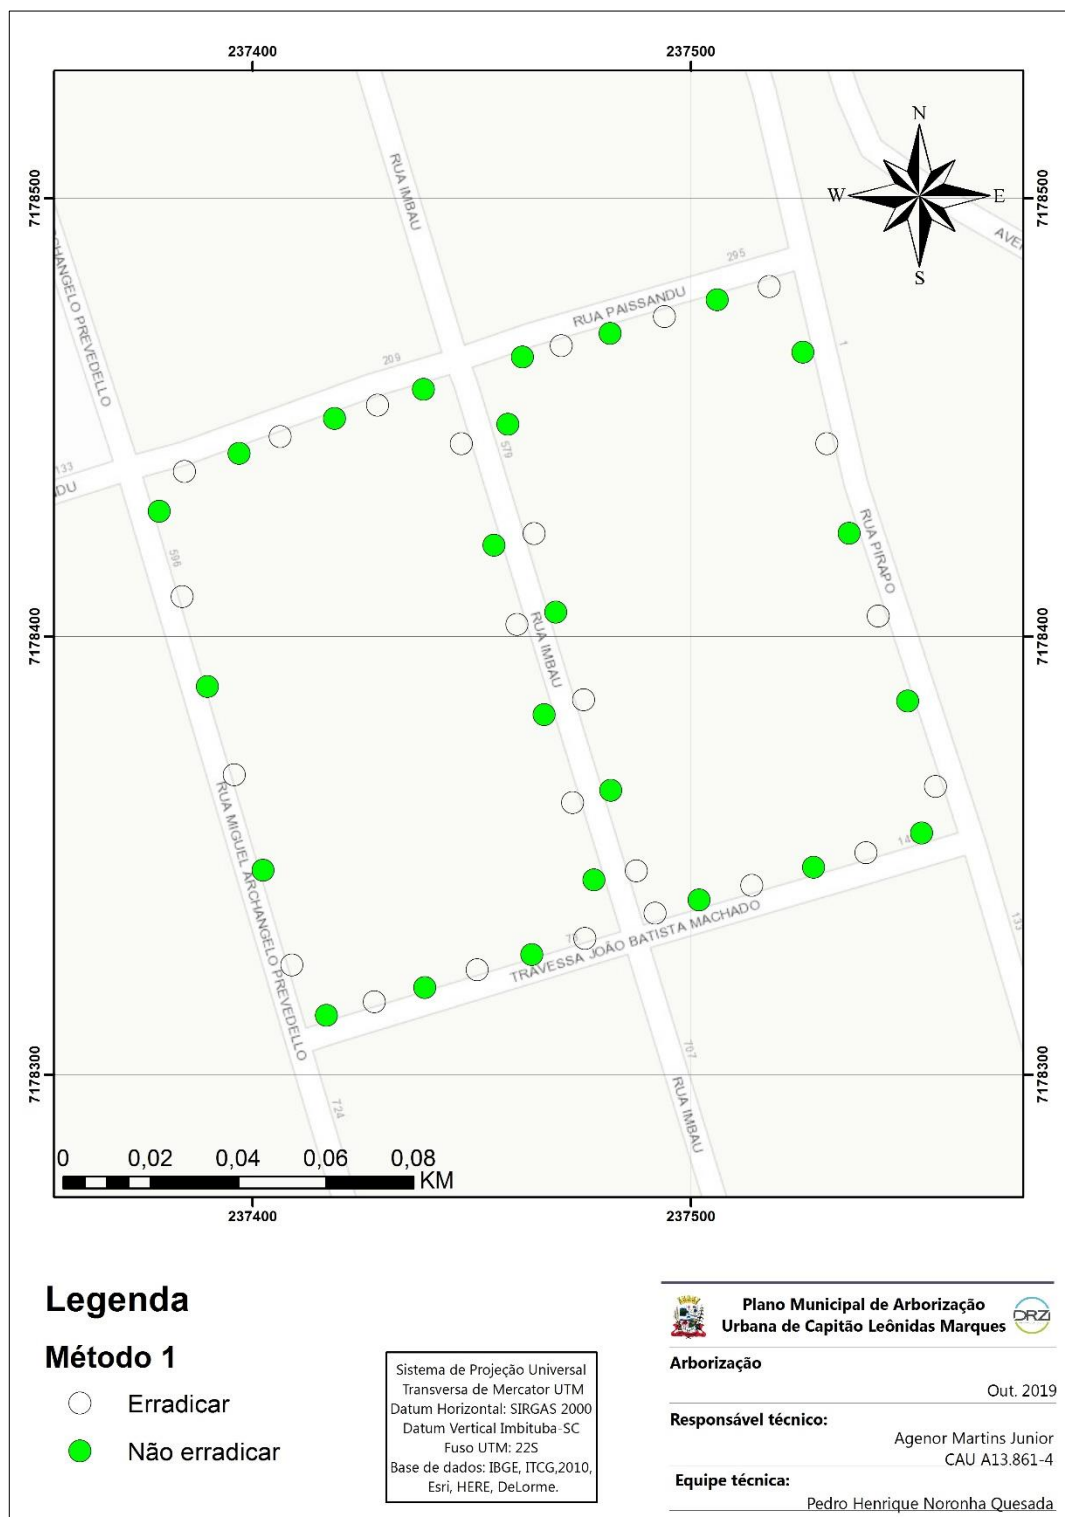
237400

237500

7178500

7178500

N

W

E

S

AVE

RUA IMBAU

RUA PAISSANDU

295

209

133

DU

ARCHANGELO PREVEDELLO

579

596

RUA PIRAPO

1

7178400

7178400

RUA IMBAU

RUA MIGUEL ARCHANGELO PREVEDELLO

14

13

TRAVESSA JOÃO BATISTA MACHADO

7178300

7178300

707

RUA IMBAU

724

0 0,02 0,04 0,06 0,08 KM

237400

237500

Legenda

Método 1

Erradicar

Não erradicar

Sistema de Projeção Universal Transversa de Mercator UTM
Datum Horizontal: SIRGAS 2000
Datum Vertical Imbituba-SC
Fuso UTM: 22S
Base de dados: IBGE, ITCG,2010, Esri, HERE, DeLorme.

Plano Municipal de Arborização Urbana de Capitão Leônidas Marques

DRZ

Arborização

Out. 2019

Responsável técnico:

Agenor Martins Junior
CAU A13.861-4

Equipe técnica:

Pedro Henrique Noronha Quesada